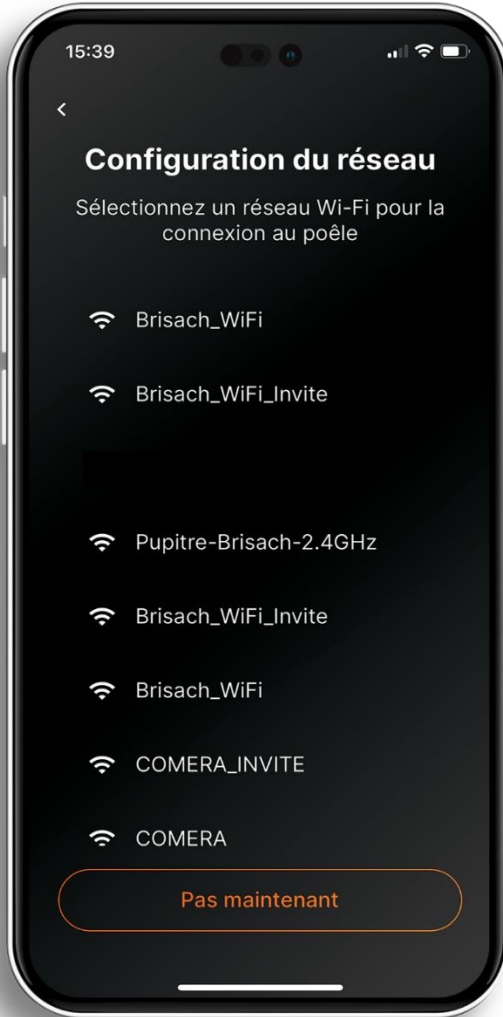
15:39

<

Configuration du réseau

Sélectionnez un réseau Wi-Fi pour la connexion au poêle

Brisach_WiFi

Brisach_WiFi_Invite

Pupitre-Brisach-2.4GHz

Brisach_WiFi_Invite

Brisach_WiFi

COMERA_INVITE

COMERA

Pas maintenant